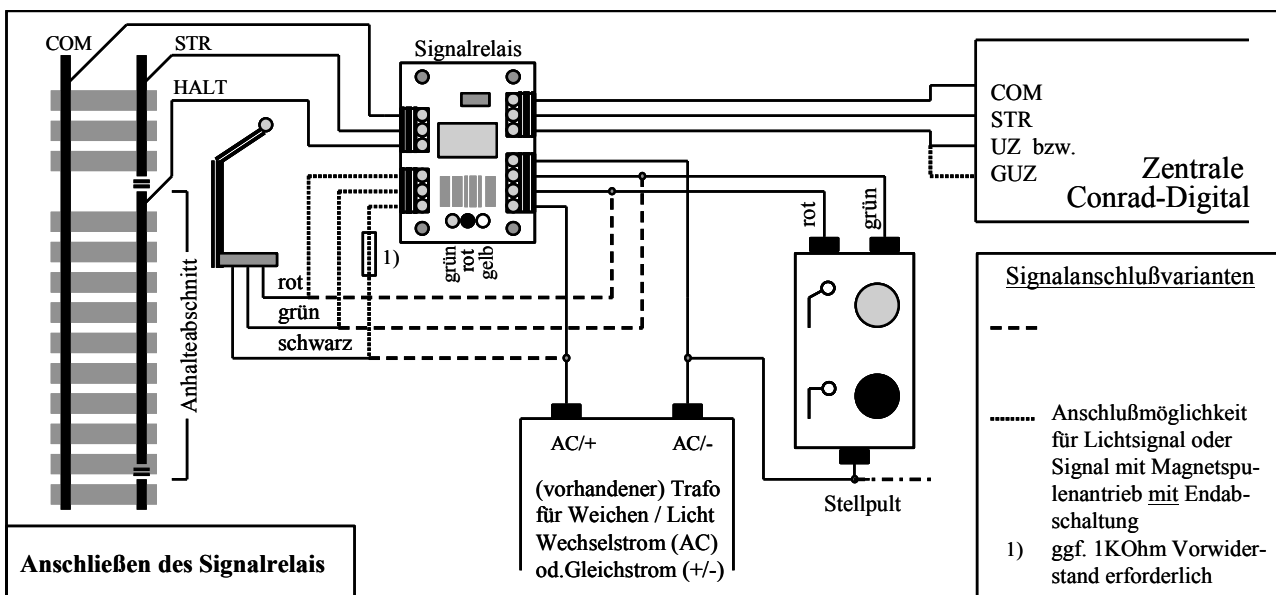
COM
STR
HALT
Signalrelais
COM
STR
UZ bzw.
GUZ
Zentrale
Conrad-Digital
Anhalteabschnitt
1)
grün
rot
gelb
rot
grün
rot
grün
schwarz
Signalanschlußvarianten
Anschlußmöglichkeit für Lichtsignal oder Signal mit Magnetspulenantrieb mit Endabschaltung
1) ggf. 1KOhm Vorwiderstand erforderlich
AC/+
AC/-
(vorhandener) Trafo für Weichen / Licht Wechselstrom (AC) od.Gleichstrom (+/-)
Stellpult
Anschließen des Signalrelais